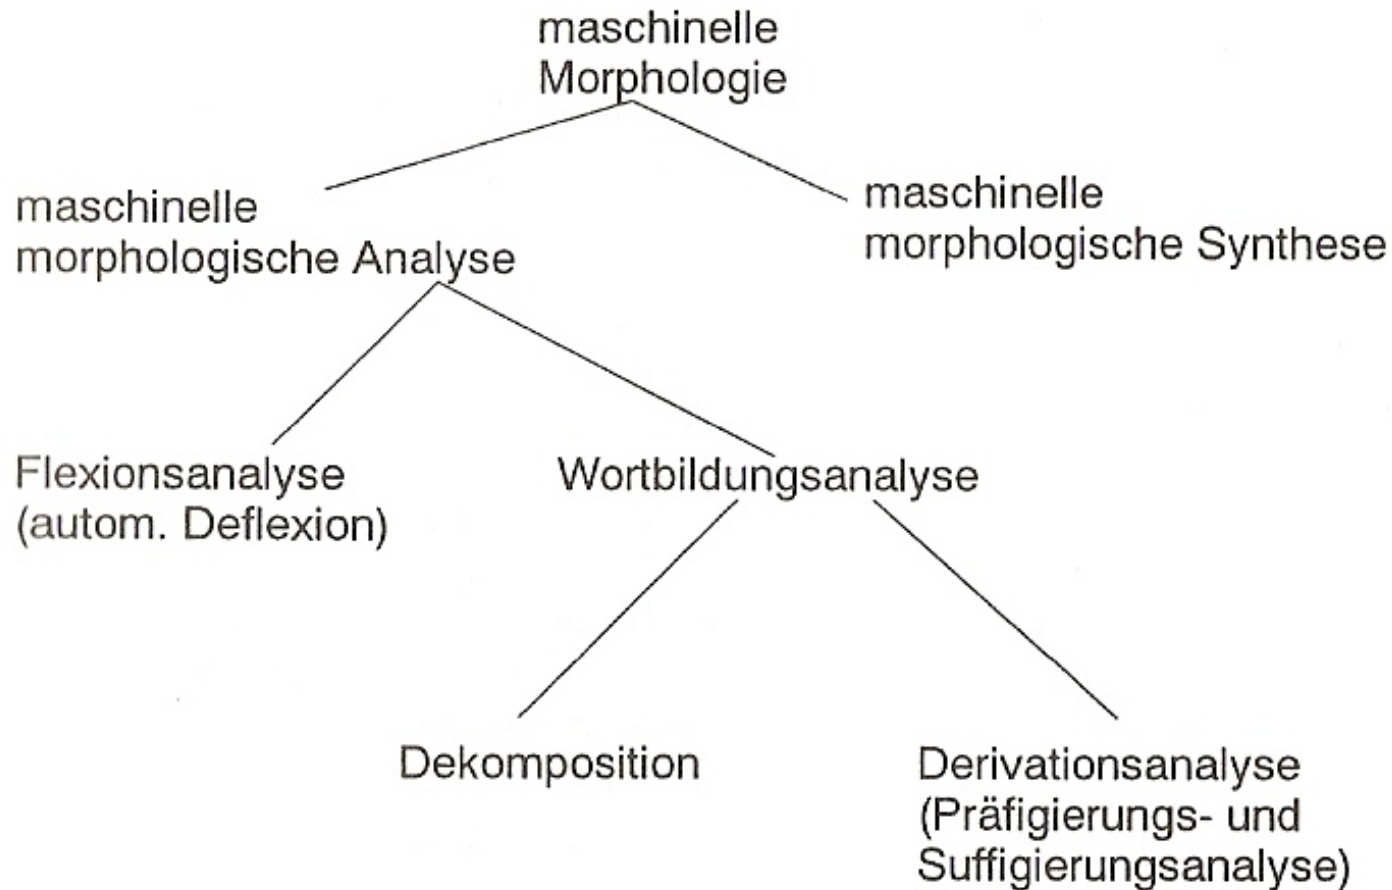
maschinelle Morphologie

maschinelle morphologische Analyse

maschinelle morphologische Synthese

Flexionsanalyse (autom. Deflexion)

Wortbildungsanalyse

Dekomposition

Derivationsanalyse (Präfigierungs- und Suffigierungsanalyse)